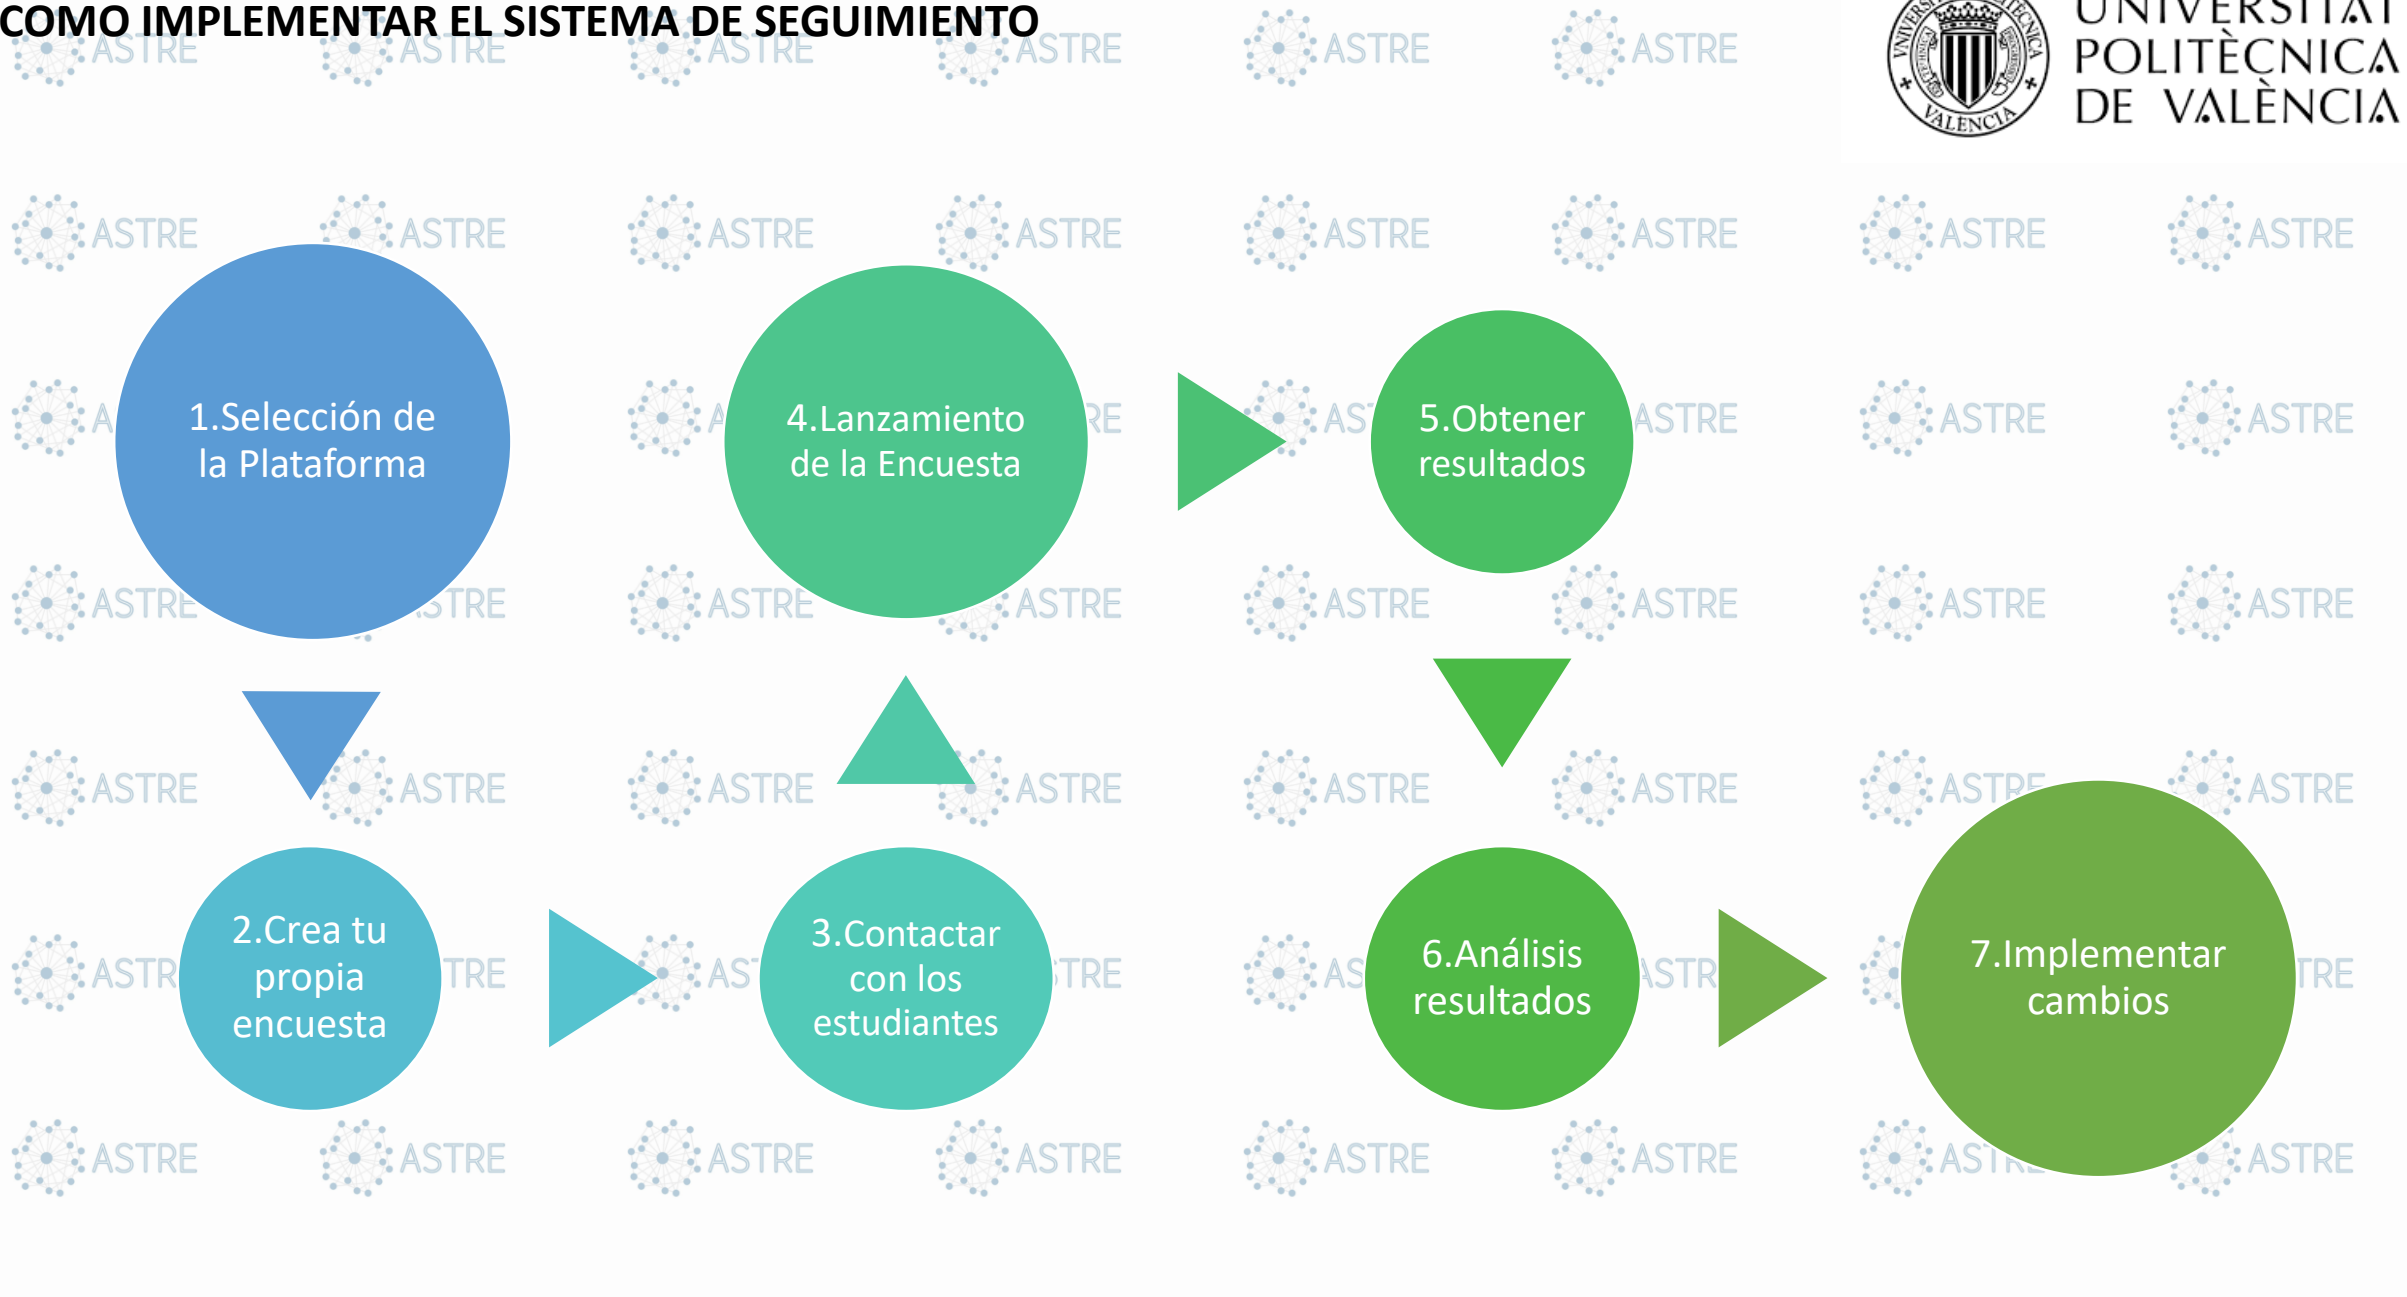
COMO IMPLEMENTAR EL SISTEMA DE SEGUIMIENTO

UNIVERSITAT POLITÈCNICA DE VALÈNCIA

1.Selección de la Plataforma

2.Crea tu propia encuesta

3.Contactar con los estudiantes

4.Lanzamiento de la Encuesta

5.Obtener resultados

6.Análisis resultados

7.Implementar cambios

ASTRE